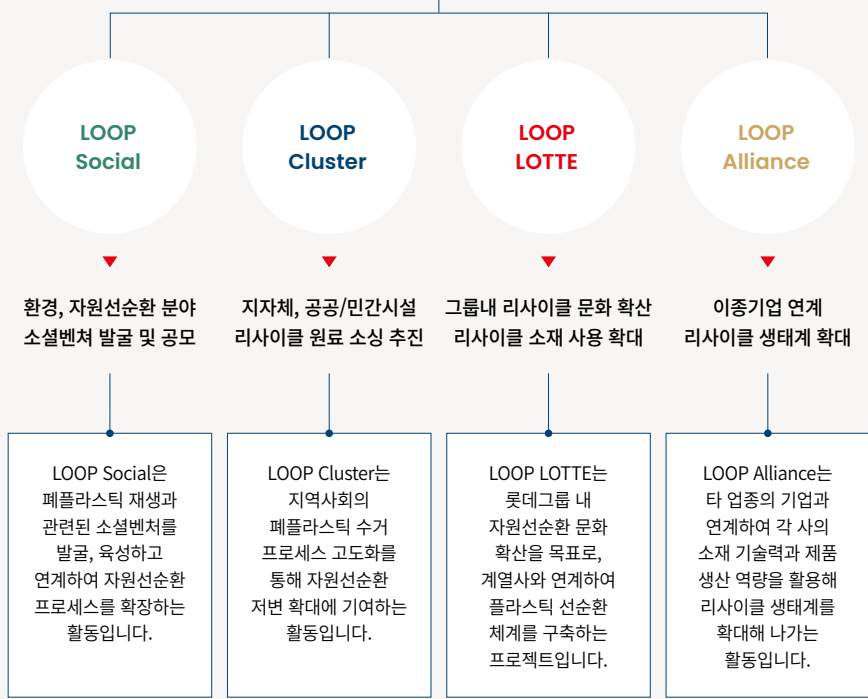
LOOP Social

LOOP Cluster

LOOP LOTTE

LOOP Alliance

환경, 자원선순환 분야 소셜벤쳐 발굴 및 공모

지자체, 공공/민간시설 리사이클 원료 소싱 추진

그룹내 리사이클 문화 확산 리사이클 소재 사용 확대

이종기업 연계 리사이클 생태계 확대

LOOP Social은 폐플라스틱 재생과 관련된 소셜벤처를 발굴, 육성하고 연계하여 자원선순환 프로세스를 확장하는 활동입니다.

LOOP Cluster는 지역사회의 폐플라스틱 수거 프로세스 고도화를 통해 자원선순환 저변 확대에 기여하는 활동입니다.

LOOP LOTTE는 롯데그룹 내 자원선순환 문화 확산을 목표로, 계열사와 연계하여 플라스틱 선순환 체계를 구축하는 프로젝트입니다.

LOOP Alliance는 타 업종의 기업과 연계하여 각 사의 소재 기술력과 제품 생산 역량을 활용해 리사이클 생태계를 확대해 나가는 활동입니다.